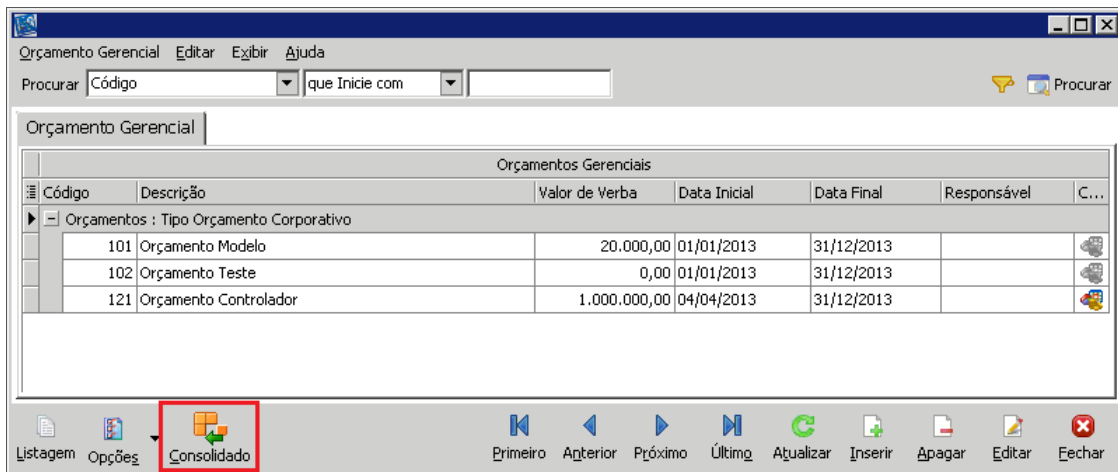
Orçamento Gerencial Editar Exibir Ajuda

Procurar Código que Inicie com Procurar

Orçamento Gerencial

Orçamentos Gerenciais

| Código | Descrição | Valor de Verba | Data Inicial | Data Final | Responsável | C... |
|---|---|---|---|---|---|---|
| Orçamentos : Tipo Orçamento Corporativo | | | | | | |
| 101 | Orçamento Modelo | 20.000,00 | 01/01/2013 | 31/12/2013 | | |
| 102 | Orçamento Teste | 0,00 | 01/01/2013 | 31/12/2013 | | |
| 121 | Orçamento Controlador | 1.000.000,00 | 04/04/2013 | 31/12/2013 | | |

Listagem Opções Consolidado Primeiro Anterior Próximo Último Atualizar Inserir Apagar Editar Fechar